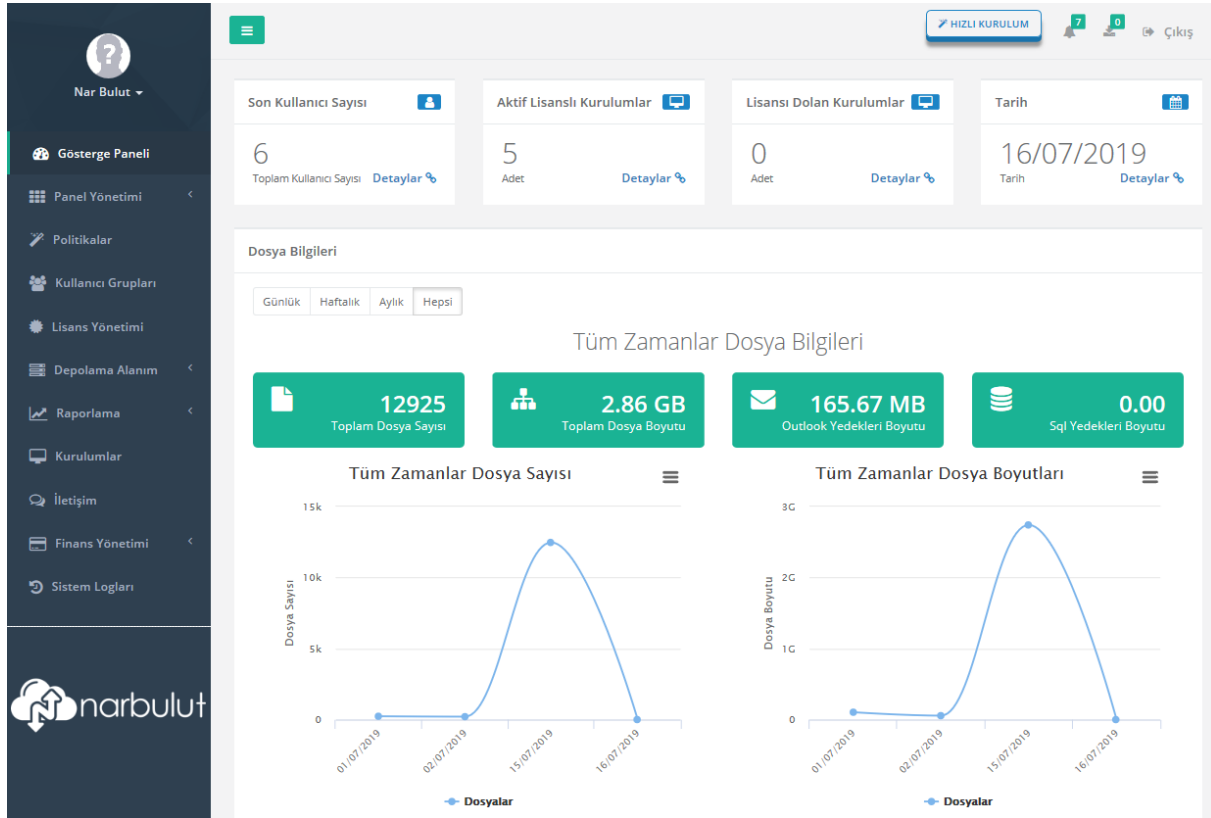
Nar Bulut

Gösterge Paneli
Panel Yönetimi
Politikalar
Kullanıcı Grupları
Lisans Yönetimi
Depolama Alanım
Raporlama
Kurulumlar
İletişim
Finans Yönetimi
Sistem Logları

narbulut

HIZLI KURULUM 7 0 Çıkış

Son Kullanıcı Sayısı
6
Toplam Kullanıcı Sayısı Detaylar

Aktif Lisanslı Kurulumlar
5
Adet Detaylar

Lisansı Dolan Kurulumlar
0
Adet Detaylar

Tarih
16/07/2019
Tarih Detaylar

Dosya Bilgileri

Günlük Haftalık Aylık Hepsi

Tüm Zamanlar Dosya Bilgileri

12925
Toplam Dosya Sayısı

2.86 GB
Toplam Dosya Boyutu

165.67 MB
Outlook Yedekleri Boyutu

0.00
Sql Yedekleri Boyutu

Tüm Zamanlar Dosya Sayısı
15k
10k
5k
0
Dosya Sayısı
01/07/2019 02/07/2019 15/07/2019 16/07/2019
Dosyalar

Tüm Zamanlar Dosya Boyutları
3G
2G
1G
0
Dosya Boyutu
01/07/2019 02/07/2019 15/07/2019 16/07/2019
Dosyalar